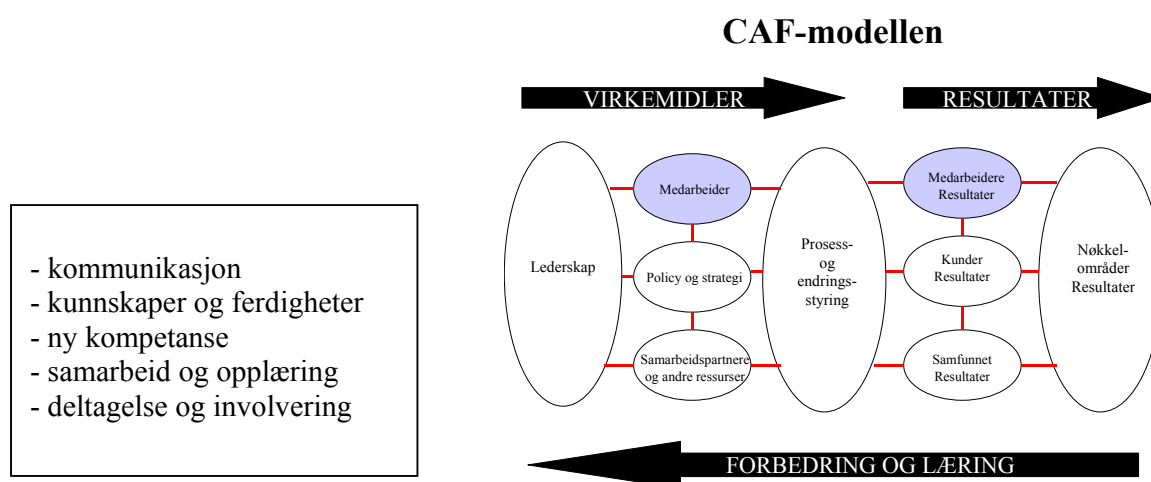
CAF-modellen

VIRKEMIDLER

RESULTATER

Lederskap

Medarbeider

Policy og strategi

Samarbeidspartnere og andre ressurser

Prosess-og endrings-styring

Medarbeidere Resultater

Kunder Resultater

Samfunnet Resultater

Nøkkel-områder Resultater

FORBEDRING OG LÆRING

- kommunikasjon
- kunnskaper og ferdigheter
- ny kompetanse
- samarbeid og opplæring
- deltagelse og involvering